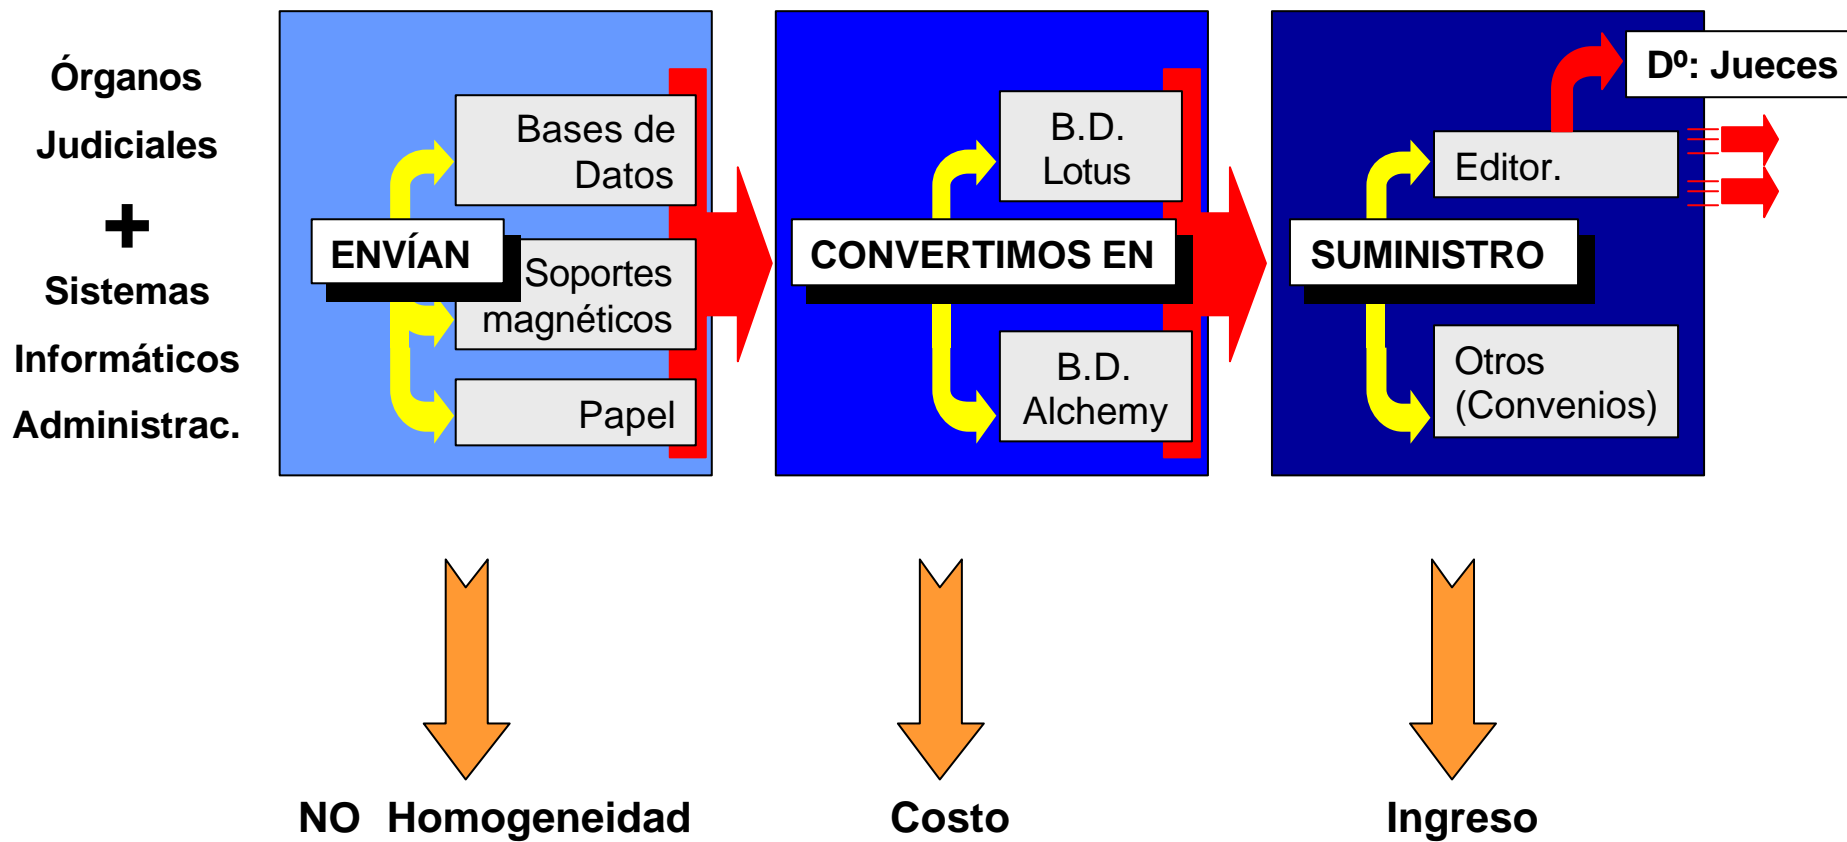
Órganos
Judiciales
+
Sistemas
Informáticos
Administrac.

ENVÍAN

Bases de Datos

Soportes magnéticos

Papel

CONVERTIMOS EN

B.D. Lotus

B.D. Alchemy

SUMINISTRO

Dº: Jueces

Editor.

Otros (Convenios)

NO Homogeneidad

Costo

Ingreso